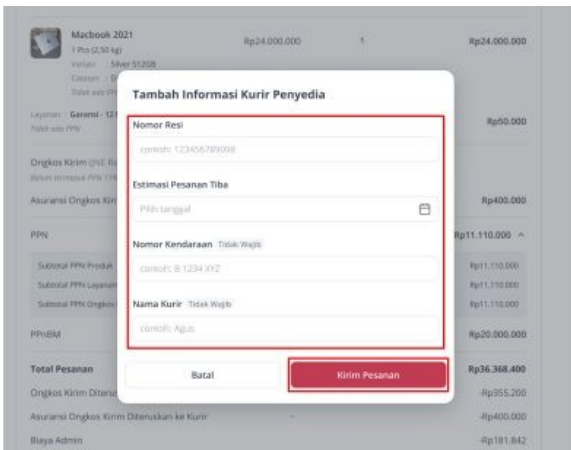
Macbook 2021
1 Pcs (2,50 kg)
Varian : Silver 512GB
Catatan : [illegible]
Tidak ada PPN

Rp24.000.000

1

Rp24.000.000

Layanan : Garansi - 12 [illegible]
Tidak ada PPN

Rp50.000

Ongkos Kirim (JNE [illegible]
Belum termasuk PPN 11% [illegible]

Asuransi Ongkos Kir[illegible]

Rp400.000

PPN

Rp11.110.000

Subtotal PPN Produk

Rp11.110.000

Subtotal PPN Layanan

Rp11.110.000

Subtotal PPN Ongkos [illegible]

Rp11.110.000

PPnBM

Rp20.000.000

Total Pesanan

Rp36.368.400

Ongkos Kirim Diteru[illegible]

-Rp355.200

Asuransi Ongkos Kirim Diteruskan ke Kurir

-Rp400.000

Biaya Admin

-Rp181.842

Tambah Informasi Kurir Penyedia

Nomor Resi

contoh: 123456789098

Estimasi Pesanan Tiba

Pilih tanggal

Nomor Kendaraan Tidak Wajib

contoh: B 1234 XYZ

Nama Kurir Tidak Wajib

contoh: Agus

Batal

Kirim Pesanan